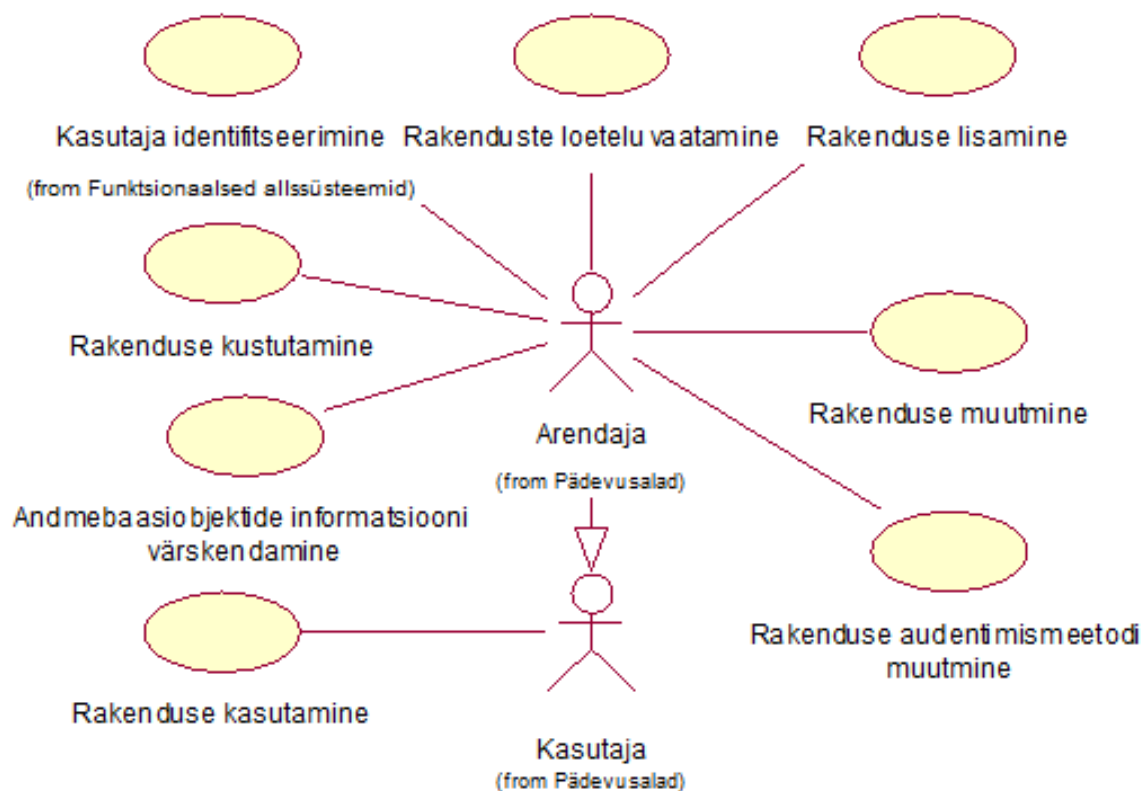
Kasutaja identifitseerimine
(from Funktsionaalsed allsüsteemid)

Rakenduste loetelu vaatamine

Rakenduse lisamine

Rakenduse kustutamine

Rakenduse muutmine

Arendaja
(from Pädevusalad)

Andmebaasiobjektide informatsiooni värskendamine

Rakenduse audentimismeetodi muutmine

Rakenduse kasutamine

Kasutaja
(from Pädevusalad)